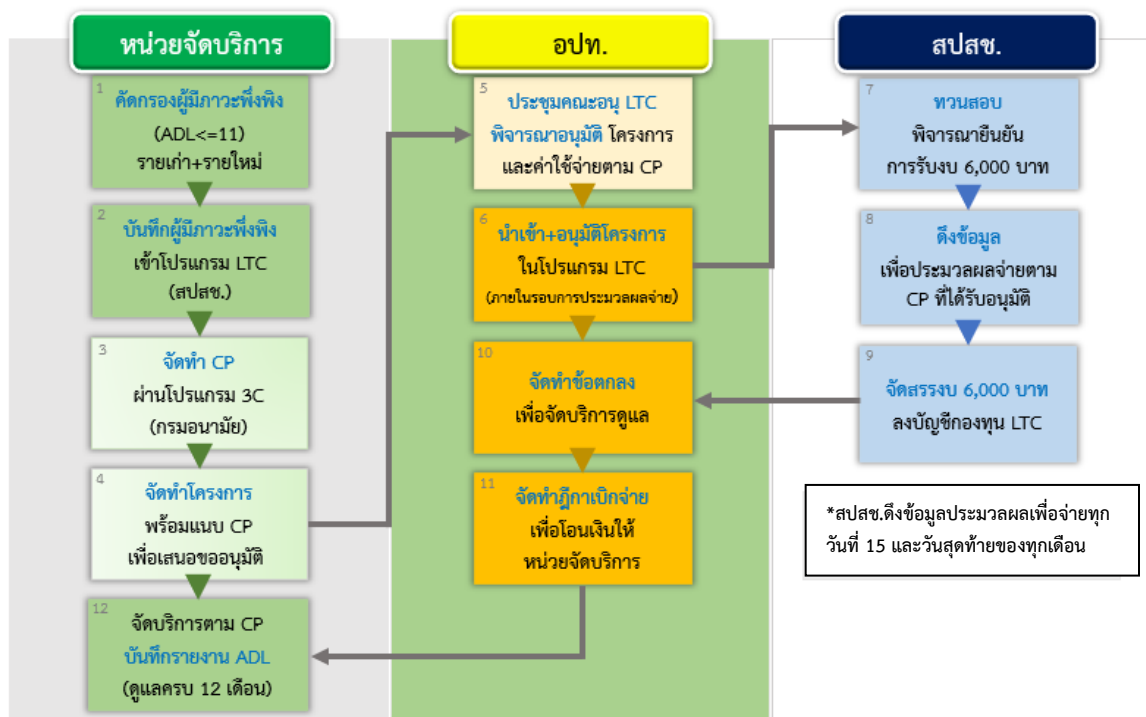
หน่วยจัดบริการ

1
คัดกรองผู้มีภาวะพึ่งพิง
(ADL<=11)
รายเก่า+รายใหม่

2
บันทึกผู้มีภาวะพึ่งพิง
เข้าโปรแกรม LTC
(สปสช.)

3
จัดทำ CP
ผ่านโปรแกรม 3C
(กรมอนามัย)

4
จัดทำโครงการ
พร้อมแนบ CP
เพื่อเสนอขออนุมัติ

12
จัดบริการตาม CP
บันทึกรายงาน ADL
(ดูแลครบ 12 เดือน)

อปท.

5
ประชุมคณะอนุ LTC
พิจารณาอนุมัติ โครงการ
และค่าใช้จ่ายตาม CP

6
นำเข้า+อนุมัติโครงการ
ในโปรแกรม LTC
(ภายในรอบการประมวลผลจ่าย)

10
จัดทำข้อตกลง
เพื่อจัดบริการดูแล

11
จัดทำฎีกาเบิกจ่าย
เพื่อโอนเงินให้
หน่วยจัดบริการ

สปสช.

7
ทวนสอบ
พิจารณายืนยัน
การรับงบ 6,000 บาท

8
ดึงข้อมูล
เพื่อประมวลผลจ่ายตาม
CP ที่ได้รับอนุมัติ

9
จัดสรรงบ 6,000 บาท
ลงบัญชีกองทุน LTC

*สปสช.ดึงข้อมูลประมวลผลเพื่อจ่ายทุก วันที่ 15 และวันสุดท้ายของทุกเดือน